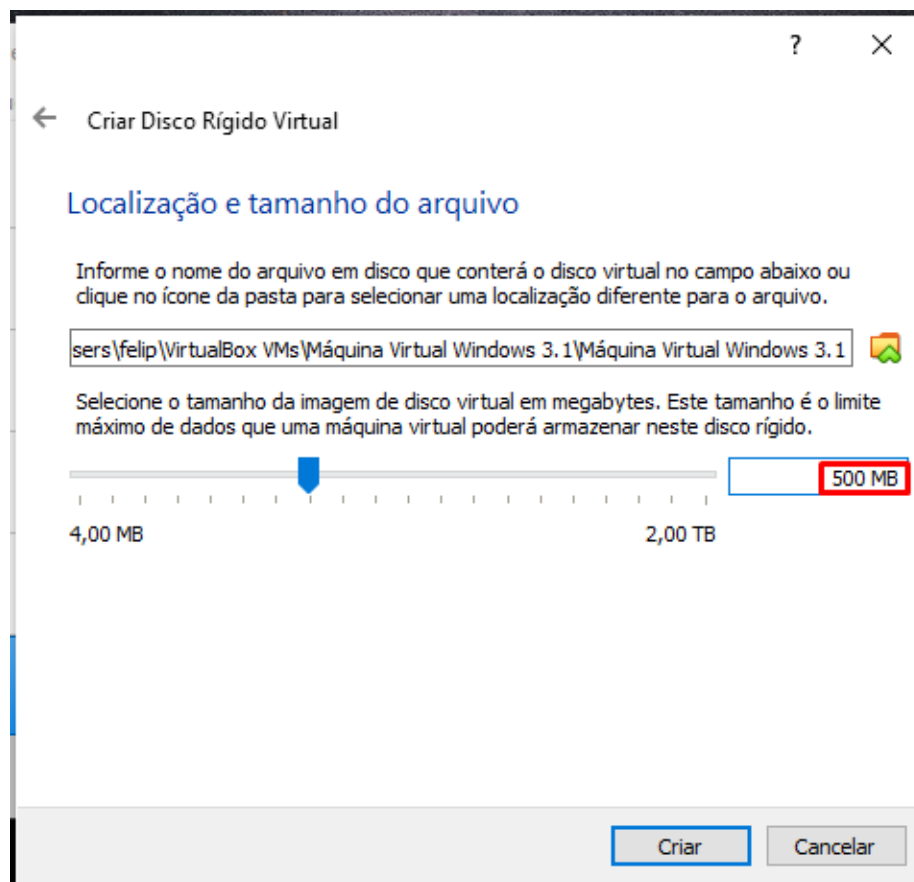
?

Criar Disco Rígido Virtual

Localização e tamanho do arquivo

Informe o nome do arquivo em disco que conterá o disco virtual no campo abaixo ou clique no ícone da pasta para selecionar uma localização diferente para o arquivo.

sers\felip\VirtualBox VMs\Máquina Virtual Windows 3.1\Máquina Virtual Windows 3.1

Selecione o tamanho da imagem de disco virtual em megabytes. Este tamanho é o limite máximo de dados que uma máquina virtual poderá armazenar neste disco rígido.

500 MB

4,00 MB

2,00 TB

Criar

Cancelar